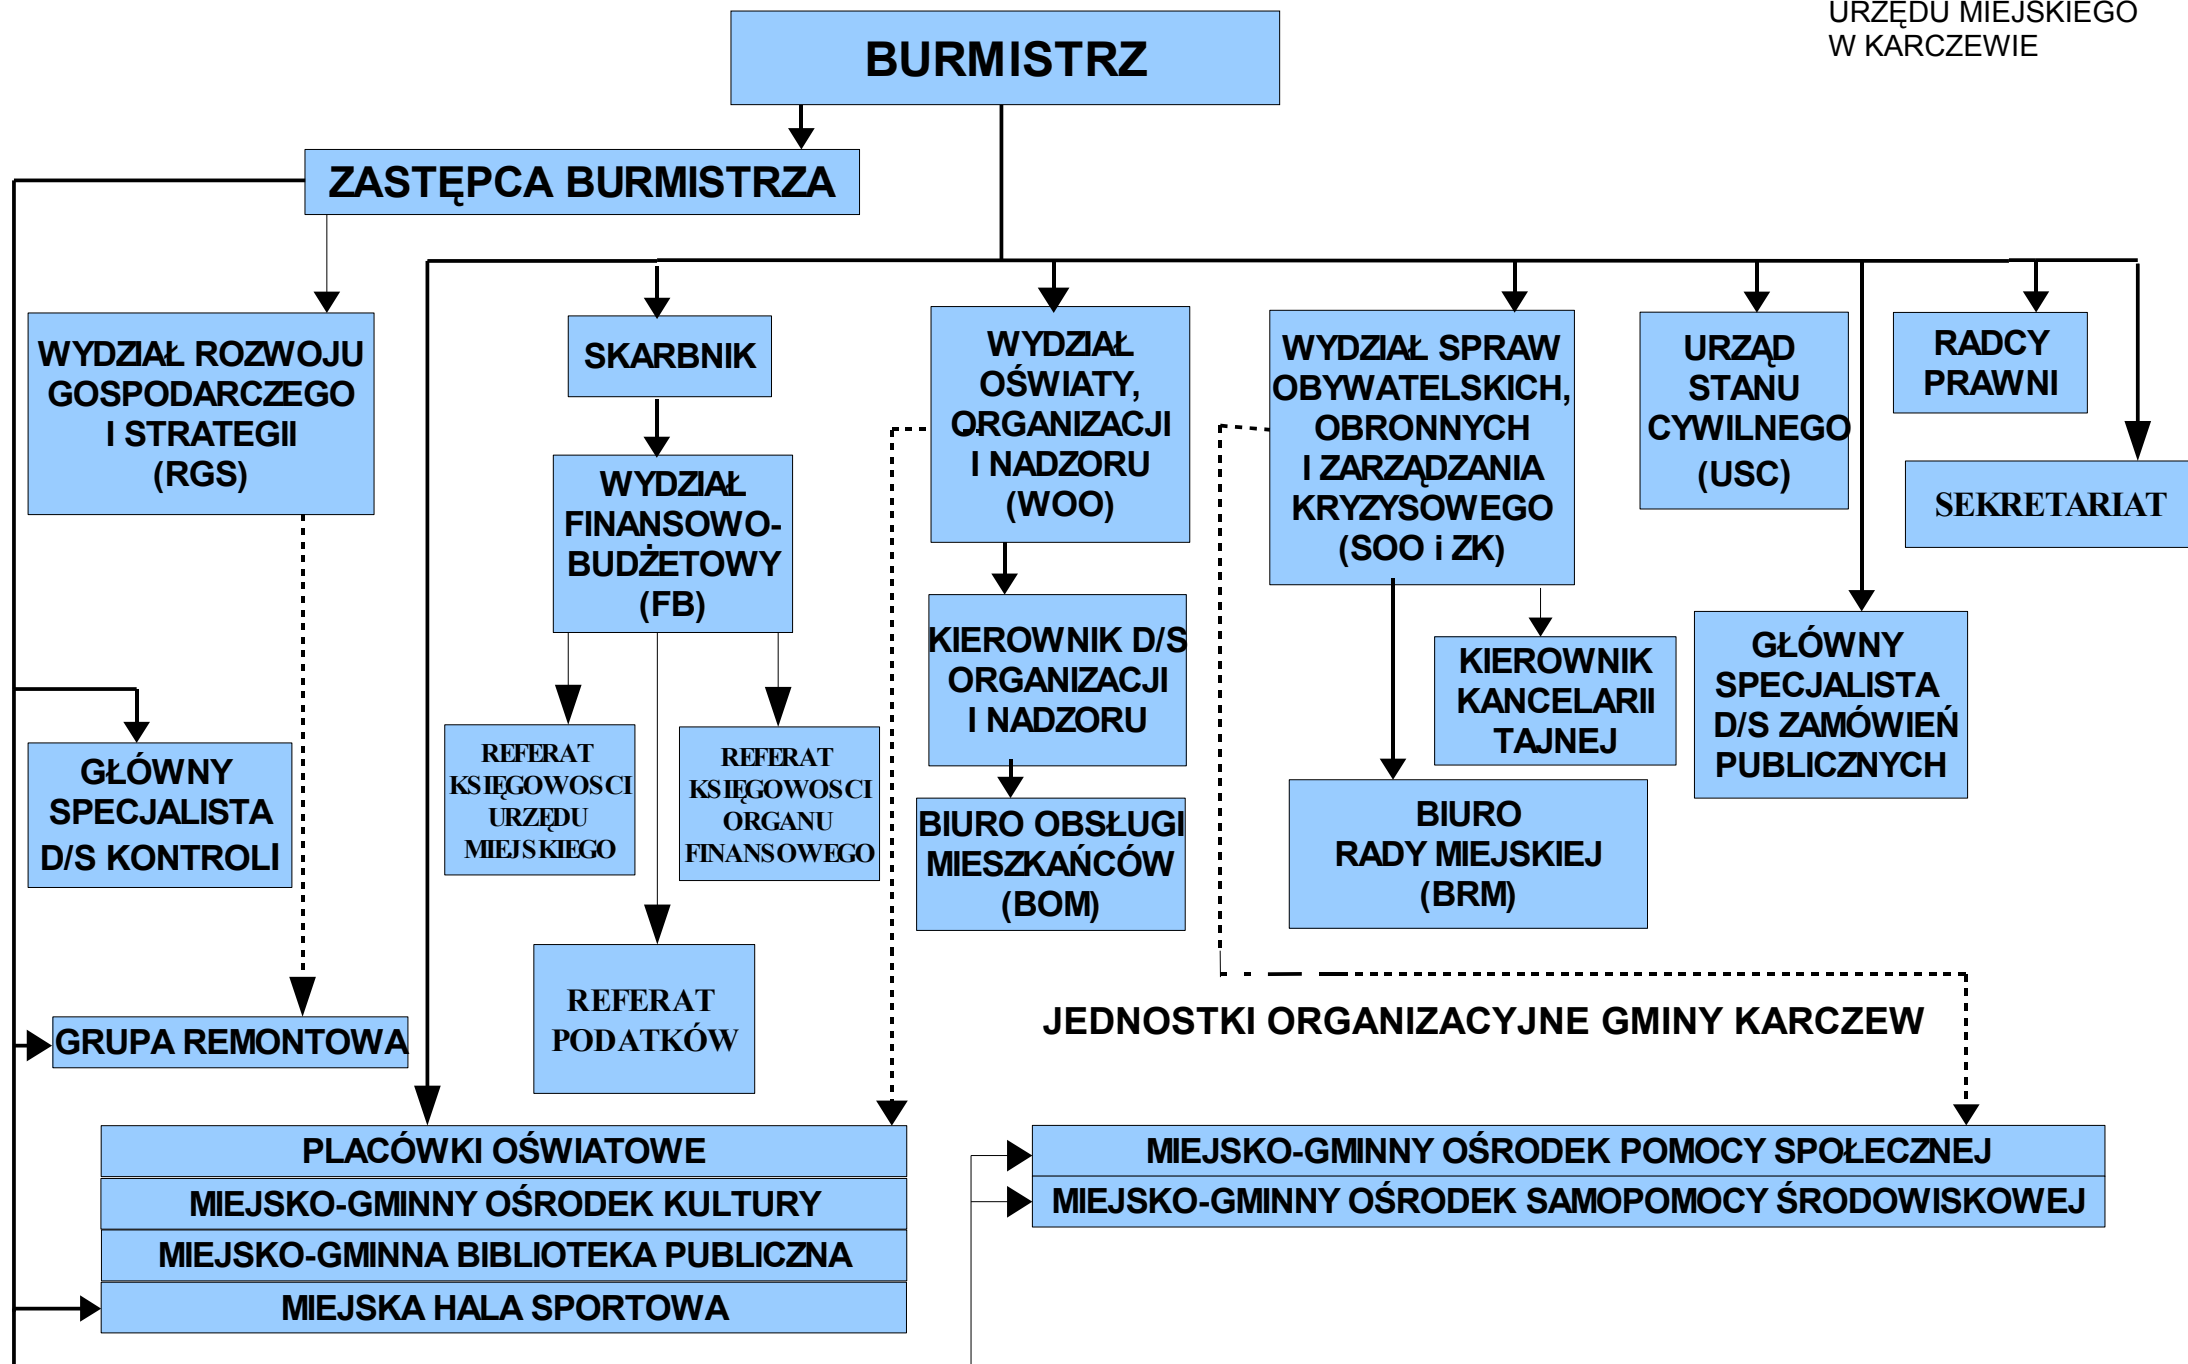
URZĘDU MIEJSKIEGO
W KARCZEWIE

BURMISTRZ

ZASTĘPCA BURMISTRZA

WYDZIAŁ ROZWOJU GOSPODARCZEGO I STRATEGII (RGS)

SKARBNIK

WYDZIAŁ FINANSOWO-BUDŻETOWY (FB)

WYDZIAŁ OŚWIATY, ORGANIZACJI I NADZORU (WOO)

WYDZIAŁ SPRAW OBYWATELSKICH, OBRONNYCH I ZARZĄDZANIA KRYZYSOWEGO (SOO i ZK)

URZĄD STANU CYWILNEGO (USC)

RADCY PRAWNI

SEKRETARIAT

KIEROWNIK D/S ORGANIZACJI I NADZORU

KIEROWNIK KANCELARII TAJNEJ

GŁÓWNY SPECJALISTA D/S ZAMÓWIEŃ PUBLICZNYCH

GŁÓWNY SPECJALISTA D/S KONTROLI

REFERAT KSIĘGOWOSCI URZĘDU MIEJSKIEGO

REFERAT KSIĘGOWOSCI ORGANU FINANSOWEGO

BIURO OBSŁUGI MIESZKAŃCÓW (BOM)

BIURO RADY MIEJSKIEJ (BRM)

GRUPA REMONTOWA

REFERAT PODATKÓW

JEDNOSTKI ORGANIZACYJNE GMINY KARCZEW

PLACÓWKI OŚWIATOWE
MIEJSKO-GMINNY OŚRODEK KULTURY
MIEJSKO-GMINNA BIBLIOTEKA PUBLICZNA
MIEJSKA HALA SPORTOWA

MIEJSKO-GMINNY OŚRODEK POMOCY SPOŁECZNEJ
MIEJSKO-GMINNY OŚRODEK SAMOPOMOCY ŚRODOWISKOWEJ